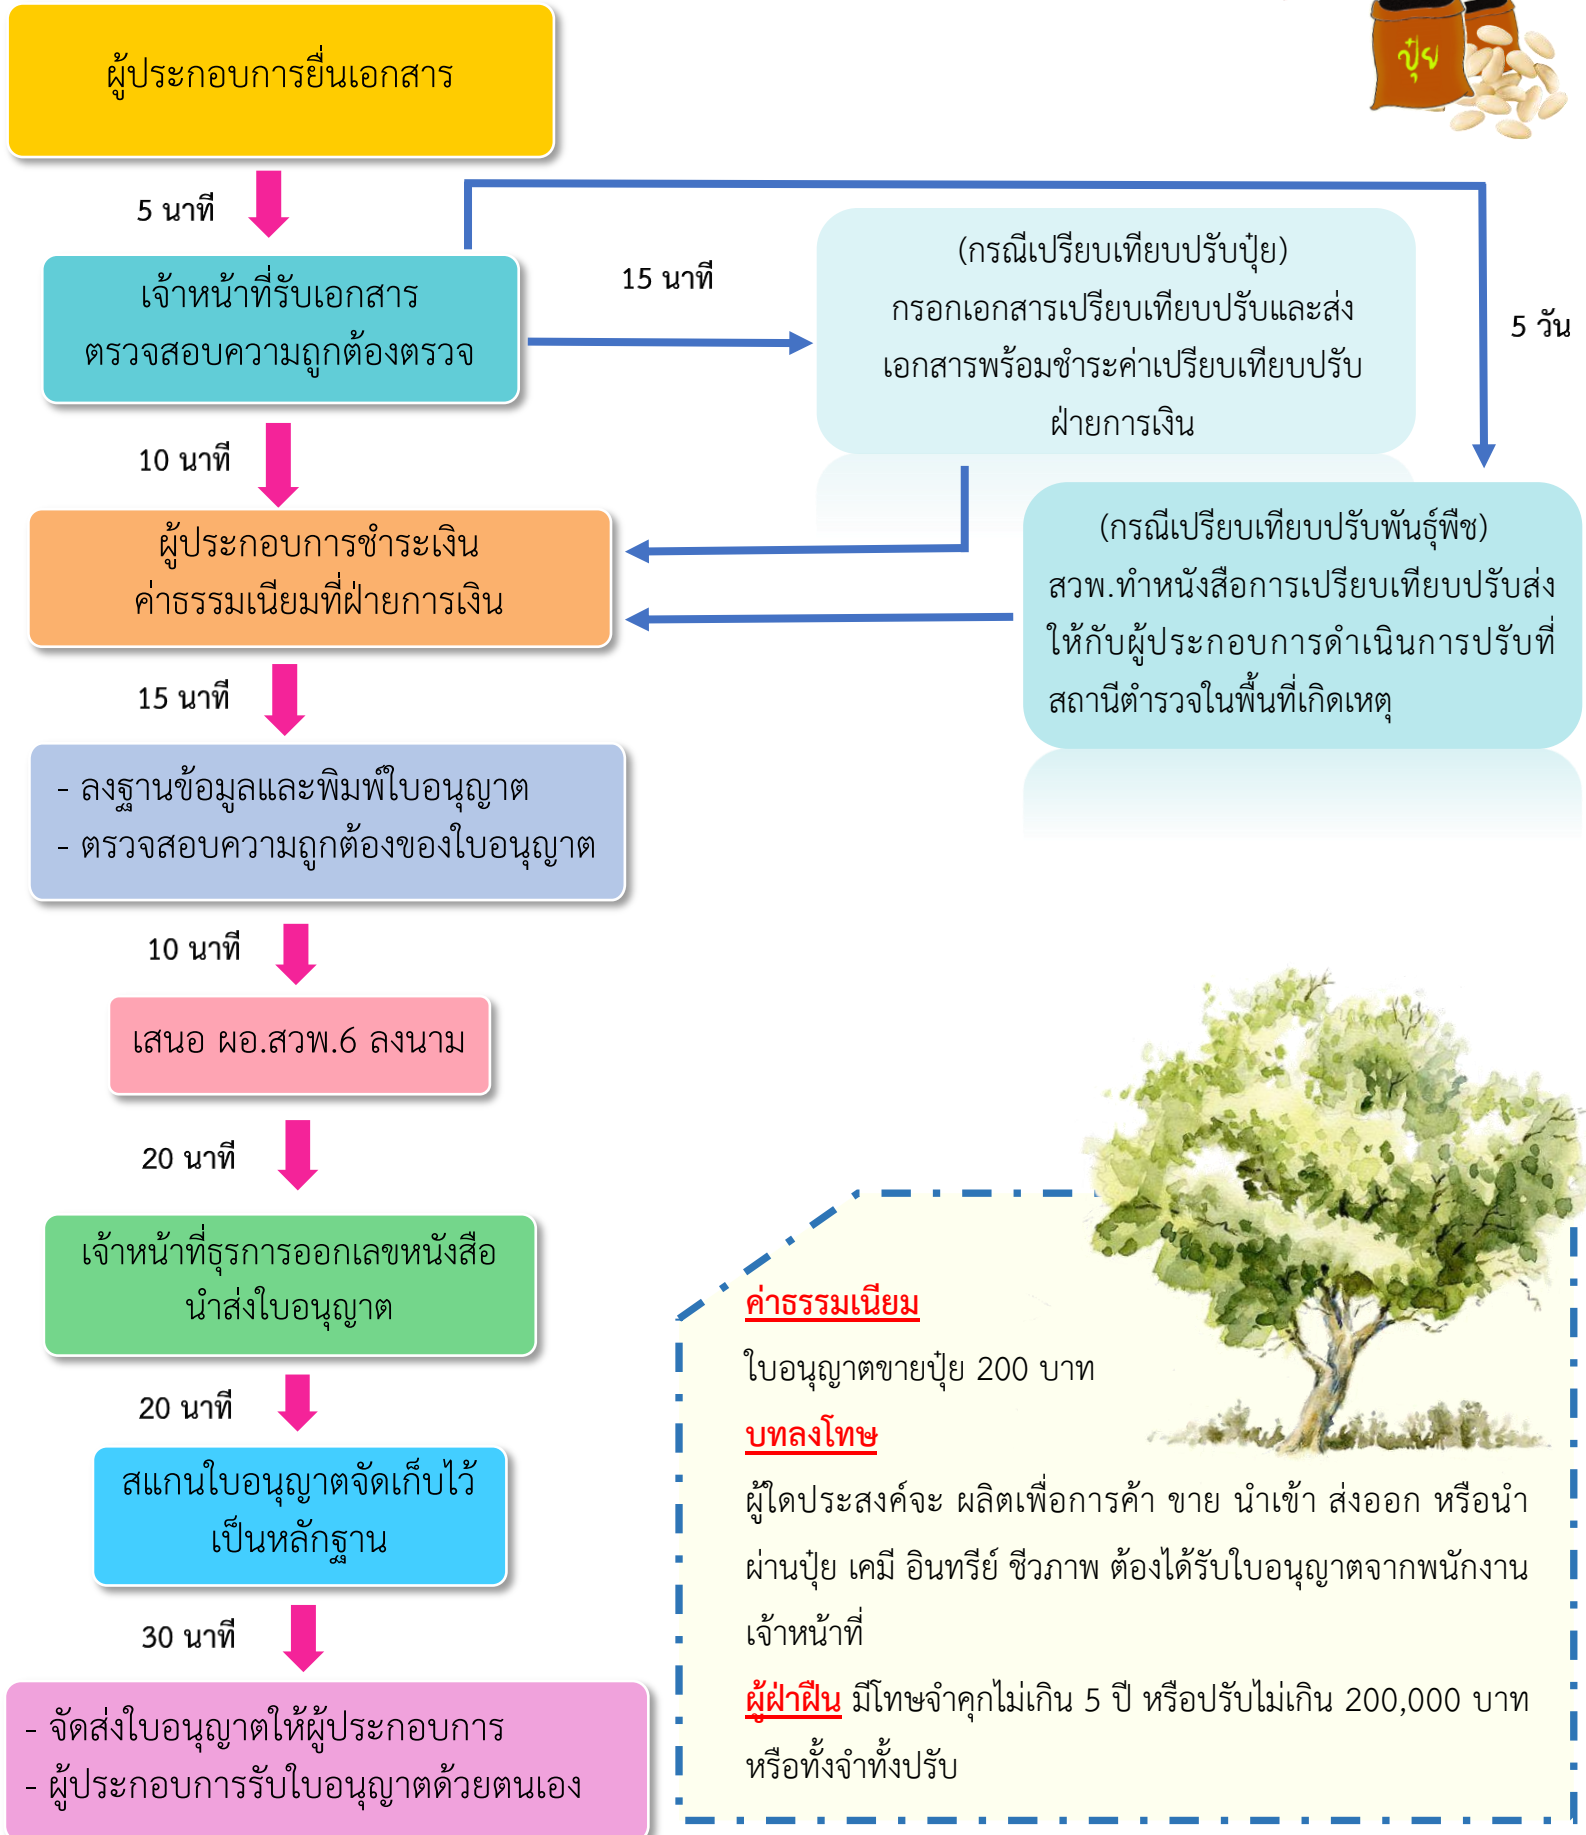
ปุ๋ย

ผู้ประกอบการยื่นเอกสาร

5 นาที

เจ้าหน้าที่รับเอกสาร ตรวจสอบความถูกต้องตรวจ

15 นาที

(กรณีเปรียบเทียบปรับปุ๋ย) กรอกเอกสารเปรียบเทียบปรับและส่งเอกสารพร้อมชำระค่าเปรียบเทียบปรับฝ่ายการเงิน

5 วัน

10 นาที

ผู้ประกอบการชำระเงิน ค่าธรรมเนียมที่ฝ่ายการเงิน

(กรณีเปรียบเทียบปรับพันธุ์พืช) สวพ.ทำหนังสือการเปรียบเทียบปรับส่งให้กับผู้ประกอบการดำเนินการปรับที่สถานีตำรวจในพื้นที่เกิดเหตุ

15 นาที

- ลงฐานข้อมูลและพิมพ์ใบอนุญาต
- ตรวจสอบความถูกต้องของใบอนุญาต

10 นาที

เสนอ ผอ.สวพ.6 ลงนาม

20 นาที

เจ้าหน้าที่ธุรการออกเลขหนังสือ นำส่งใบอนุญาต

20 นาที

สแกนใบอนุญาตจัดเก็บไว้ เป็นหลักฐาน

30 นาที

- จัดส่งใบอนุญาตให้ผู้ประกอบการ
- ผู้ประกอบการรับใบอนุญาตด้วยตนเอง

ค่าธรรมเนียม

ใบอนุญาตขายปุ๋ย 200 บาท

บทลงโทษ

ผู้ใดประสงค์จะ ผลิตเพื่อการค้า ขาย นำเข้า ส่งออก หรือนำผ่านปุ๋ย เคมี อินทรีย์ ชีวภาพ ต้องได้รับใบอนุญาตจากพนักงานเจ้าหน้าที่

ผู้ฝ่าฝืน มีโทษจำคุกไม่เกิน 5 ปี หรือปรับไม่เกิน 200,000 บาท หรือทั้งจำทั้งปรับ